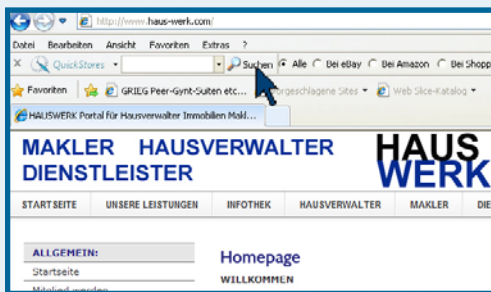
http://www.haus-werk.com/

Datei Bearbeiten Ansicht Favoriten Extras ?

QuickStores Suchen Alle Bei eBay Bei Amazon Bei Shopp

Favoriten GRIEG Peer-Gynt-Suiten etc... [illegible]orgeschlagene Sites Web Slice-Katalog

HAUSWERK Portal für Hausverwalter Immobilien Makl...

MAKLER HAUSVERWALTER DIENSTLEISTER

HAUS WERK

STARTSEITE UNSERE LEISTUNGEN INFOTHEK HAUSVERWALTER MAKLER DIE

ALLGEMEIN:

Startseite

Mitglied werden

Homepage

WILLKOMMEN